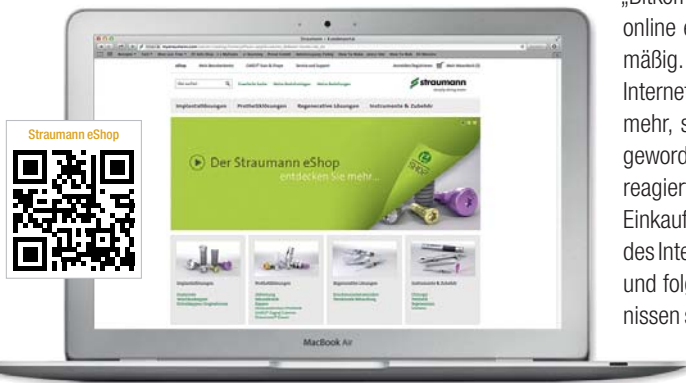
Straumann eShop

straumann

Implantatlösungen
Prothetiklösungen
Regenerative Lösungen
Instrumente & Zubehör

Der Straumann eShop
entdecken Sie mehr...

MacBook Air

„Bitkom
online e
mäßig.
Internet
mehr, s
geword
reagier
Einkauf
des Inte
und fol
nissen s